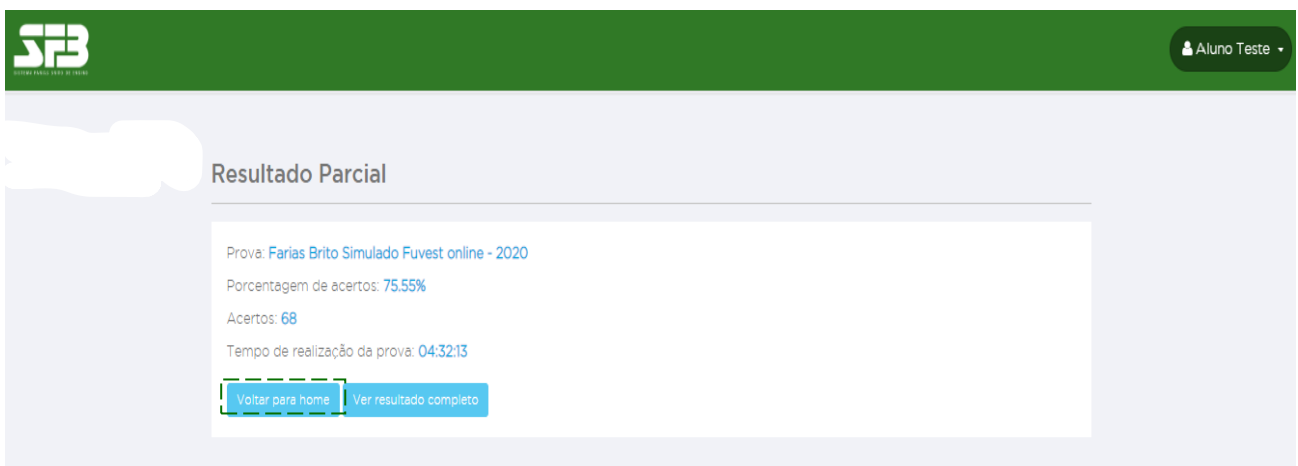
SFB
SISTEMA FARIAS BRITO DE ENSINO

Aluno Teste

Resultado Parcial

Prova: Farias Brito Simulado Fuvest online - 2020

Porcentagem de acertos: 75.55%

Acertos: 68

Tempo de realização da prova: 04:32:13

Voltar para home
Ver resultado completo